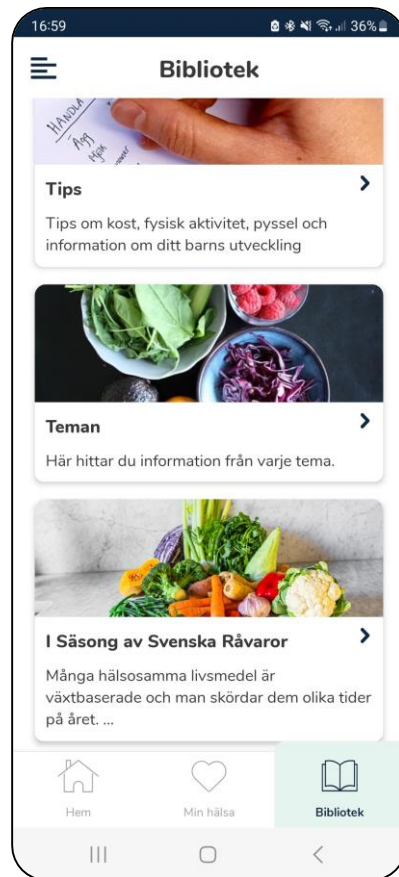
16:59
36%

Bibliotek

HANDLA
Ägg
Mjölk

Tips
Tips om kost, fysisk aktivitet, pyssel och information om ditt barns utveckling

Teman
Här hittar du information från varje tema.

I Säsong av Svenska Råvaror
Många hälsosamma livsmedel är växtbaserade och man skördar dem olika tider på året. ...

Hem
Min hälsa
Bibliotek